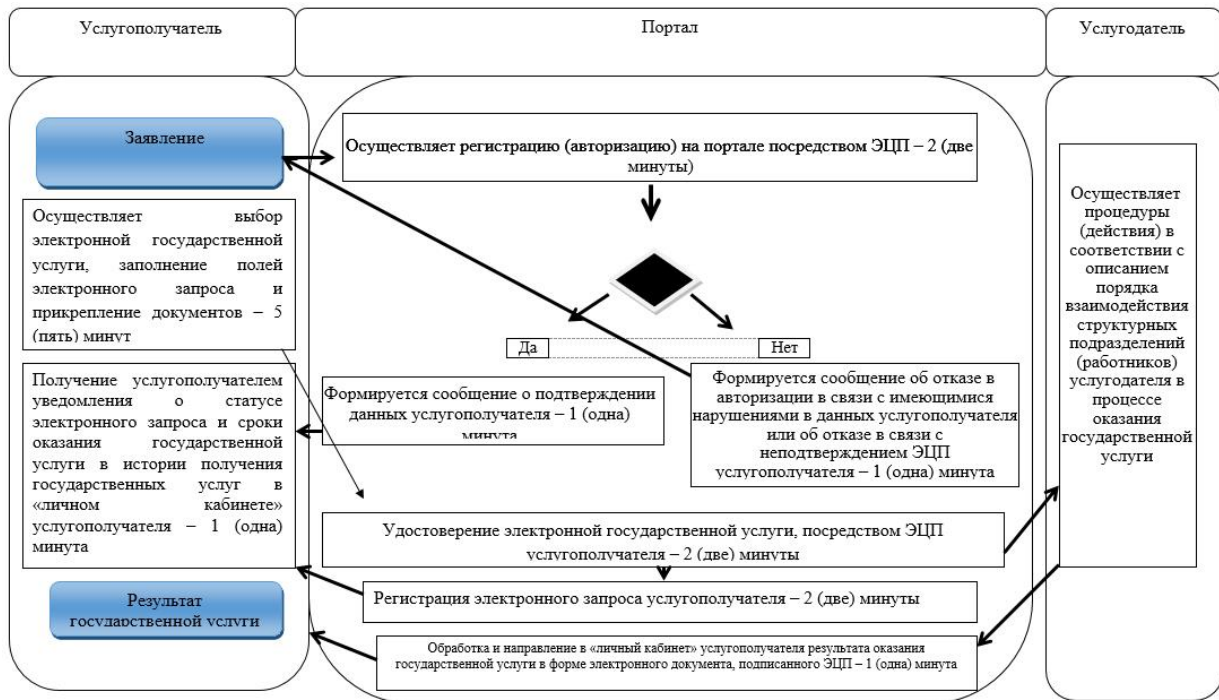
Услугополучатель

Портал

Услугодатель

Заявление

Осуществляет регистрацию (авторизацию) на портале посредством ЭЦП – 2 (две минуты)

Осуществляет выбор электронной государственной услуги, заполнение полей электронного запроса и прикрепление документов – 5 (пять) минут

Осуществляет процедуры (действия) в соответствии с описанием порядка взаимодействия структурных подразделений (работников) услугодателя в процессе оказания государственной услуги

Да

Нет

Получение услугополучателем уведомления о статусе электронного запроса и сроки оказания государственной услуги в истории получения государственных услуг в «личном кабинете» услугополучателя – 1 (одна) минута

Формируется сообщение о подтверждении данных услугополучателя – 1 (одна) минута

Формируется сообщение об отказе в авторизации в связи с имеющимися нарушениями в данных услугополучателя или об отказе в связи с неподтверждением ЭЦП услугополучателя – 1 (одна) минута

Удостоверение электронной государственной услуги, посредством ЭЦП услугополучателя – 2 (две) минуты

Результат государственной услуги

Регистрация электронного запроса услугополучателя – 2 (две) минуты

Обработка и направление в «личный кабинет» услугополучателя результата оказания государственной услуги в форме электронного документа, подписанного ЭЦП – 1 (одна) минута